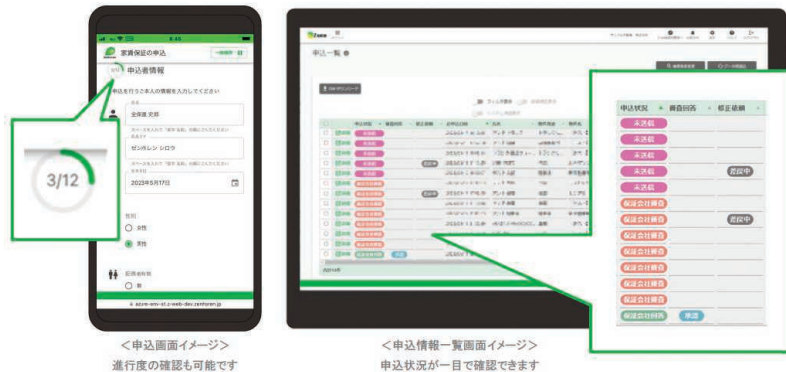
8:45

家賃保証の申込

一時保存

申込者情報

申込を行うご本人の情報を入力してください

全保連 太郎

ゼンホレン タロウ

2023年5月17日

3/12

女性

男性

配偶者有無

有

azure-env-st.z-web-dev.zenhoren.jp

申込一覧

申込状況

審査回答

修正依頼

未送信

未送信

未送信

未送信

差戻中

未送信

保証会社審査

保証会社審査

差戻中

保証会社審査

保証会社審査

保証会社審査

保証会社審査

保証会社審査

保証会社審査

保証会社回答

承認

＜申込画面イメージ＞
進行度の確認も可能です

＜申込情報一覧画面イメージ＞
申込状況が一目で確認できます